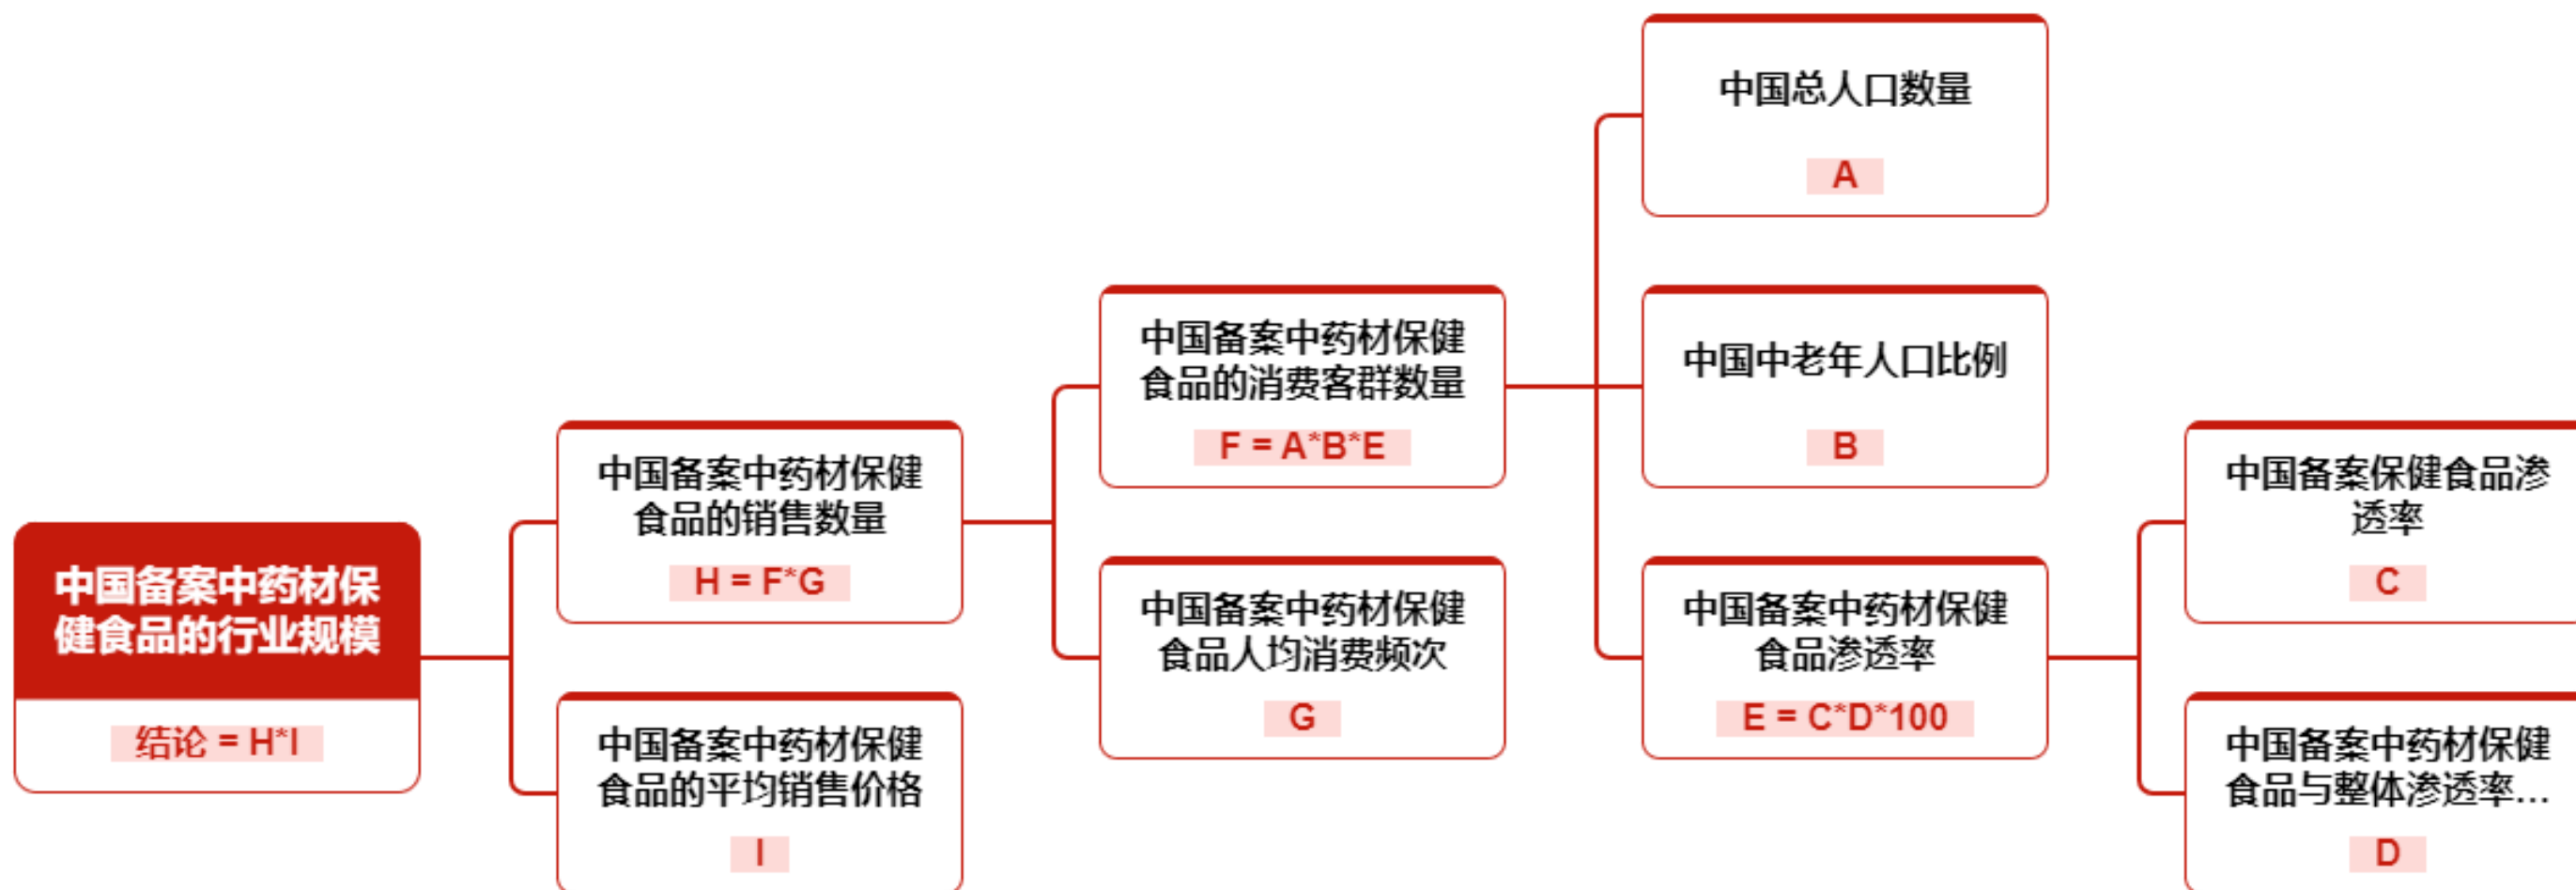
中国备案中药材保健食品的行业规模

结论 = H*I

中国备案中药材保健食品的销售数量

H = F*G

中国备案中药材保健食品的平均销售价格

I

中国备案中药材保健食品的消费客群数量

F = A*B*E

中国备案中药材保健食品人均消费频次

G

中国总人口数量

A

中国中老年人口比例

B

中国备案中药材保健食品渗透率

E = C*D*100

中国备案保健食品渗透率

C

中国备案中药材保健食品与整体渗透率...

D